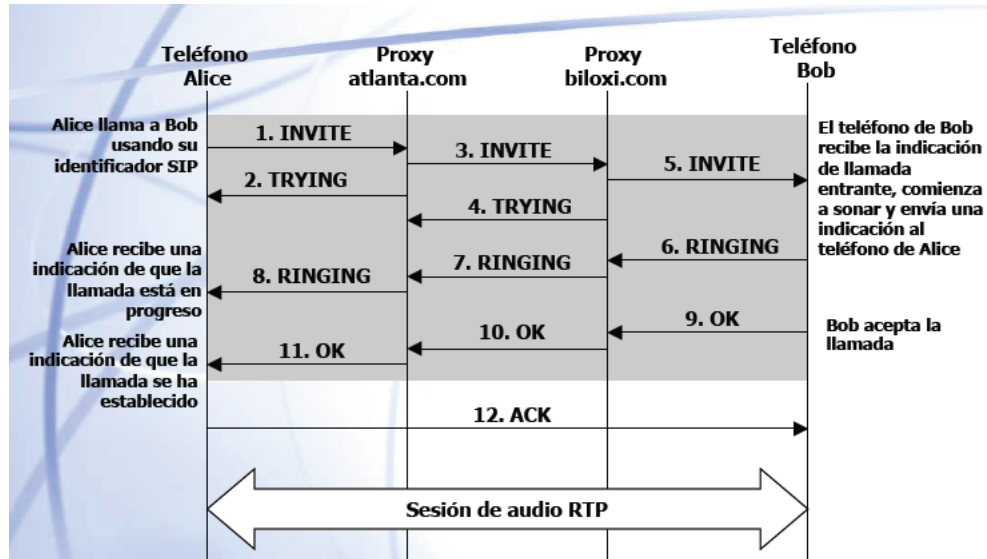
Teléfono Alice

Proxy atlanta.com

Proxy biloxi.com

Teléfono Bob

Alice llama a Bob usando su identificador SIP

1. INVITE

3. INVITE

5. INVITE

El teléfono de Bob recibe la indicación de llamada entrante, comienza a sonar y envía una indicación al teléfono de Alice

2. TRYING

4. TRYING

6. RINGING

Alice recibe una indicación de que la llamada está en progreso

8. RINGING

7. RINGING

9. OK

Bob acepta la llamada

10. OK

Alice recibe una indicación de que la llamada se ha establecido

11. OK

12. ACK

Sesión de audio RTP